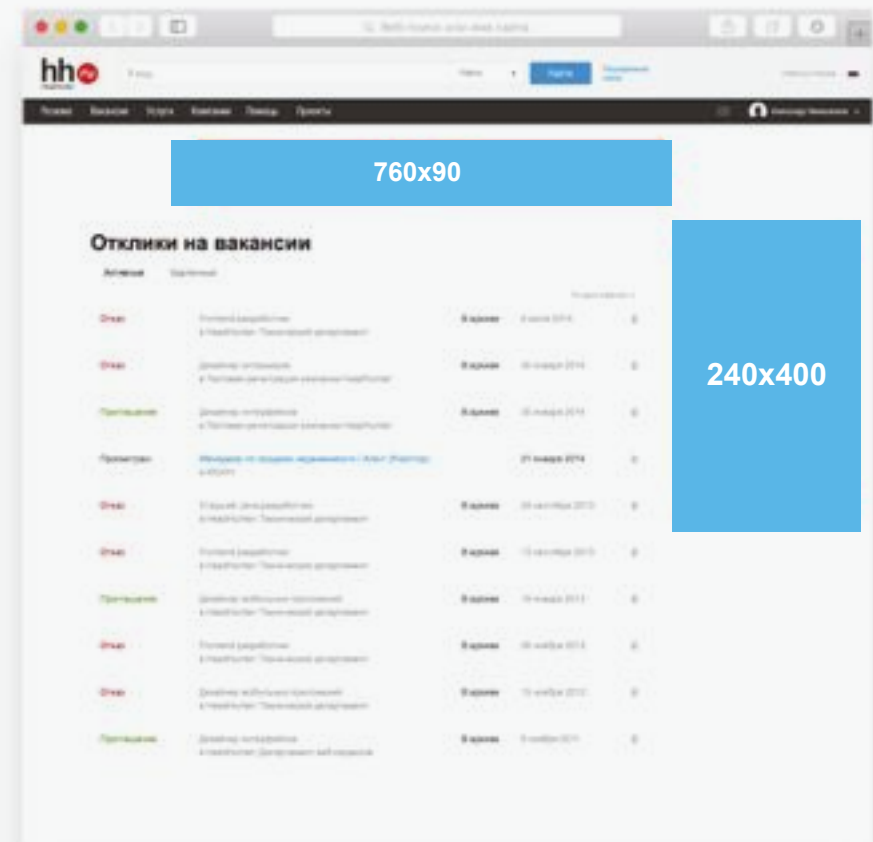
hh ru

Найти

Резюме Вакансии Услуги Компании Помощь Проекты

760x90

Отклики на вакансии

Активные Удаленные

240x400

| | | | | |
|---|---|---|---|---|
| Отказ | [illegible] | В архиве | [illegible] | |
| Отказ | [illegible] | В архиве | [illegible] | |
| Приглашение | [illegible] | В архиве | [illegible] | |
| Просмотрен | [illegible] | | 21 января 2014 | |
| Отказ | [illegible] | В архиве | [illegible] | |
| Отказ | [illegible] | В архиве | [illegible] | |
| Приглашение | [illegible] | В архиве | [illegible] | |
| Отказ | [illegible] | В архиве | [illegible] | |
| Отказ | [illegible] | В архиве | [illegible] | |
| Приглашение | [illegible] | В архиве | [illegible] | |